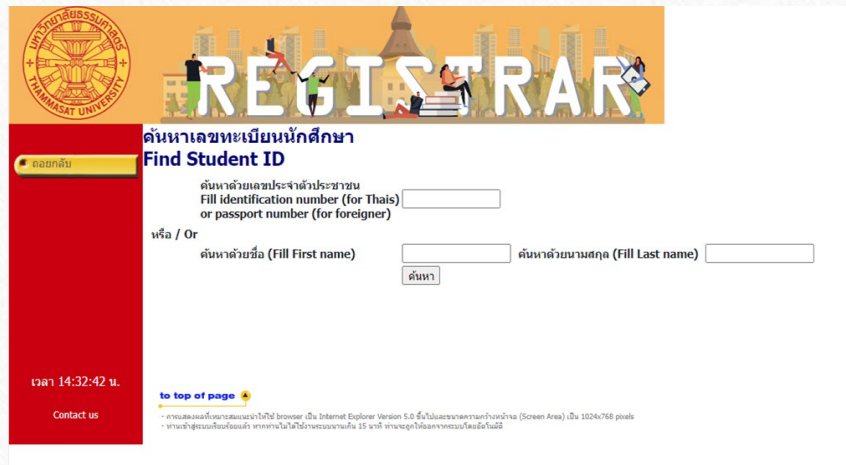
มหาวิทยาลัยธรรมศาสตร์
THAMMASAT UNIVERSITY

REGISTRAR

ถอยกลับ

ค้นหาเลขทะเบียนนักศึกษา
Find Student ID

ค้นหาด้วยเลขประจำตัวประชาชน
Fill identification number (for Thais) or passport number (for foreigner)

หรือ / Or

ค้นหาด้วยชื่อ (Fill First name)

ค้นหาด้วยนามสกุล (Fill Last name)

ค้นหา

เวลา 14:32:42 น.

Contact us

to top of page

- การแสดงผลที่เหมาะสมแนะนำให้ใช้ browser เป็น Internet Explorer Version 5.0 ขึ้นไปและขนาดความกว้างหน้าจอ (Screen Area) เป็น 1024x768 pixels
- ท่านเข้าสู่ระบบเรียบร้อยแล้ว หากท่านไม่ได้ใช้งานระบบนานเกิน 15 นาที ท่านจะถูกให้ออกจากระบบโดยอัตโนมัติ